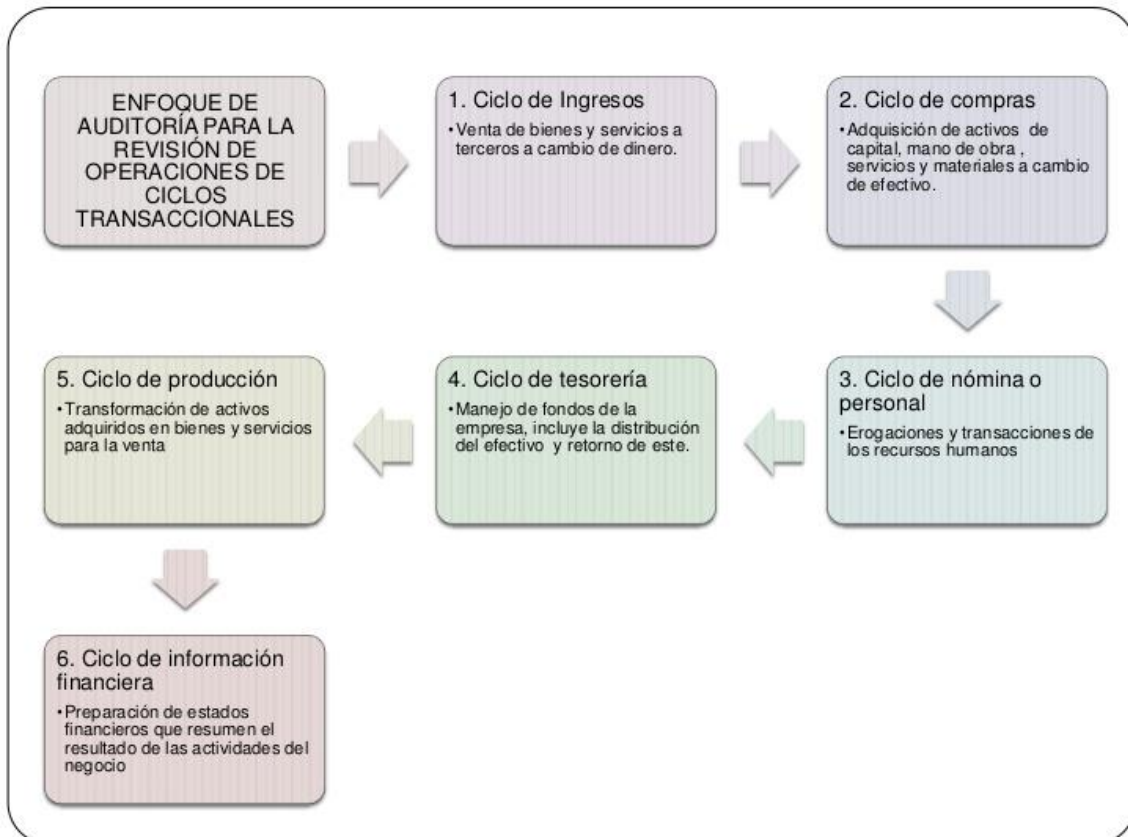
ENFOQUE DE AUDITORÍA PARA LA REVISIÓN DE OPERACIONES DE CICLOS TRANSACCIONALES

1. Ciclo de Ingresos

• Venta de bienes y servicios a terceros a cambio de dinero.

2. Ciclo de compras

• Adquisición de activos de capital, mano de obra , servicios y materiales a cambio de efectivo.

3. Ciclo de nómina o personal

• Erogaciones y transacciones de los recursos humanos

4. Ciclo de tesorería

• Manejo de fondos de la empresa, incluye la distribución del efectivo y retorno de este.

5. Ciclo de producción

• Transformación de activos adquiridos en bienes y servicios para la venta

6. Ciclo de información financiera

• Preparación de estados financieros que resumen el resultado de las actividades del negocio